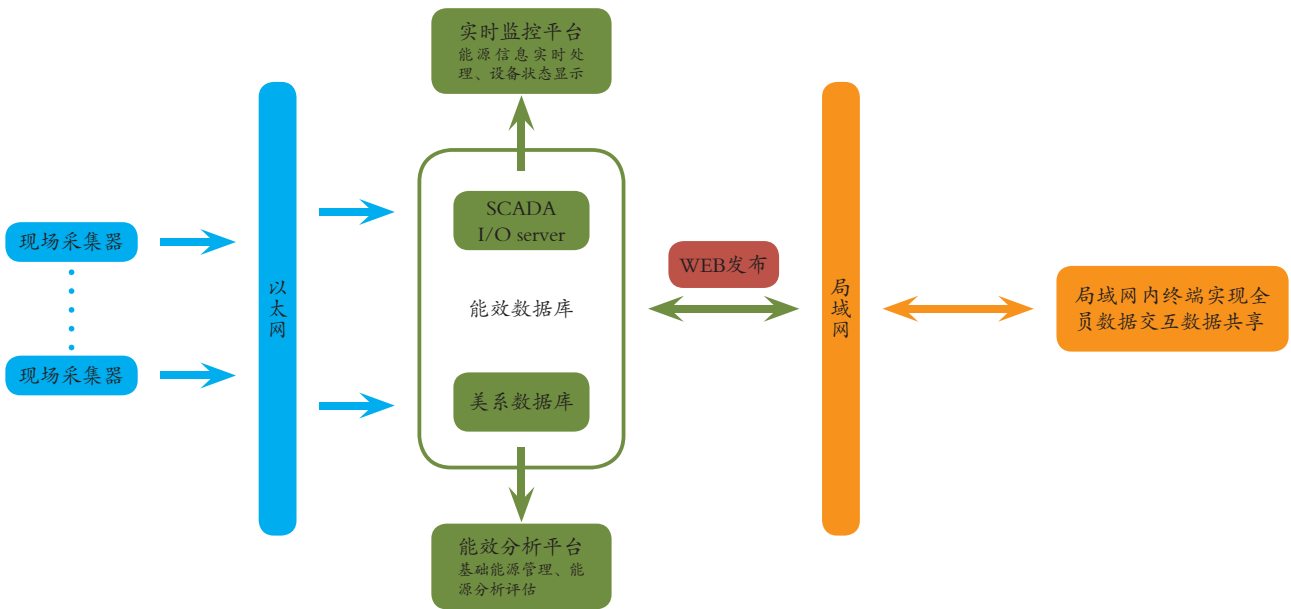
实时监控平台
能源信息实时处理、设备状态显示

现场采集器

现场采集器

以太网

SCADA
I/O server

能效数据库

美系数据库

WEB发布

局域网

局域网内终端实现全员数据交互数据共享

能效分析平台
基础能源管理、能源分析评估